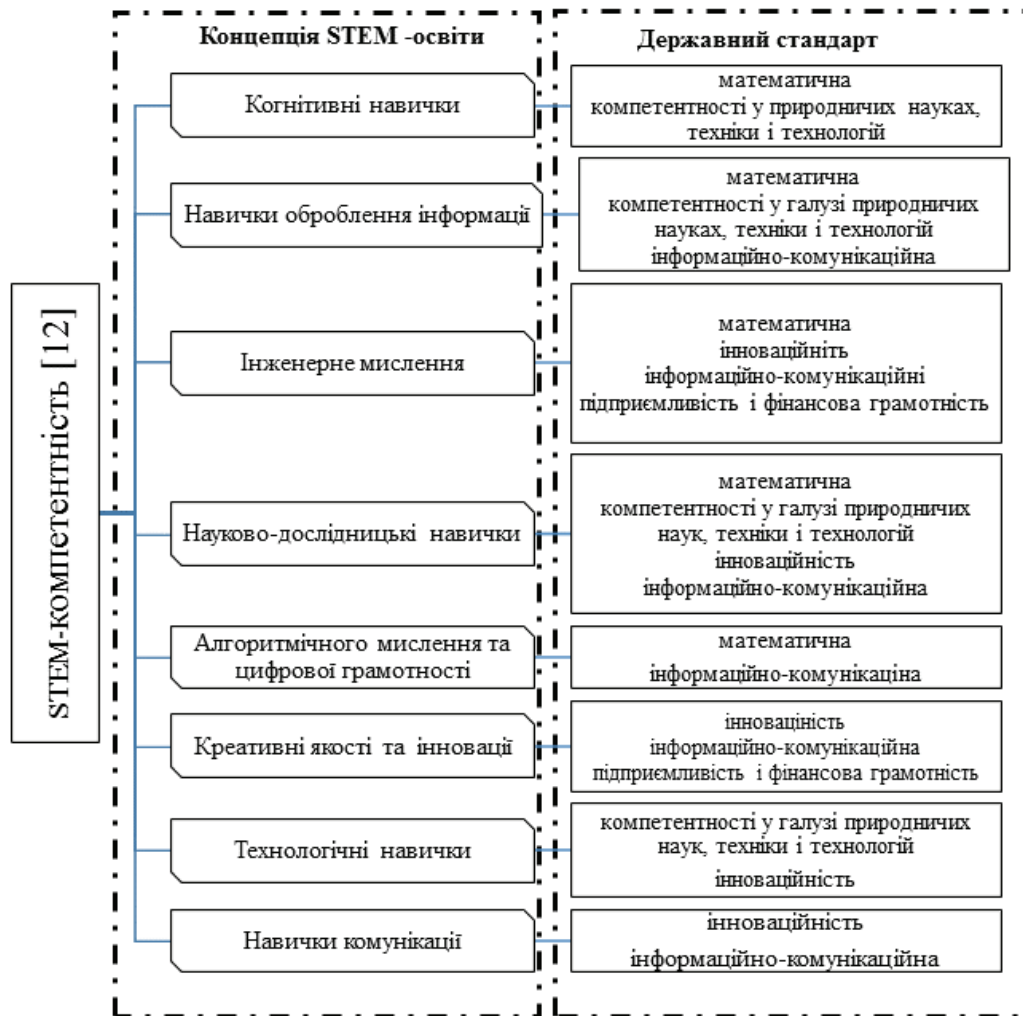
Концепція STEM -освіти

Державний стандарт

STEM-компетентність [12]

Когнітивні навички

математична
компетентності у природничих науках, техніки і технологій

Навички оброблення інформації

математична
компетентності у галузі природничих наук, техніки і технологій
інформаційно-комунікаційна

Інженерне мислення

математична
інноваційніть
інформаційно-комунікаційні
підприємливість і фінансова грамотність

Науково-дослідницькі навички

математична
компетентності у галузі природничих наук, техніки і технологій
інноваційність
інформаційно-комунікаційна

Алгоритмічного мислення та цифрової грамотності

математична
інформаційно-комунікаціна

Креативні якості та інноваці

інноваціність
інформаційно-комунікаційна
підприємливість і фінансова грамотність

Технологічні навички

компетентності у галузі природничих наук, техніки і технологій
інноваційність

Навички комунікації

інноваційність
інформаційно-комунікаційна